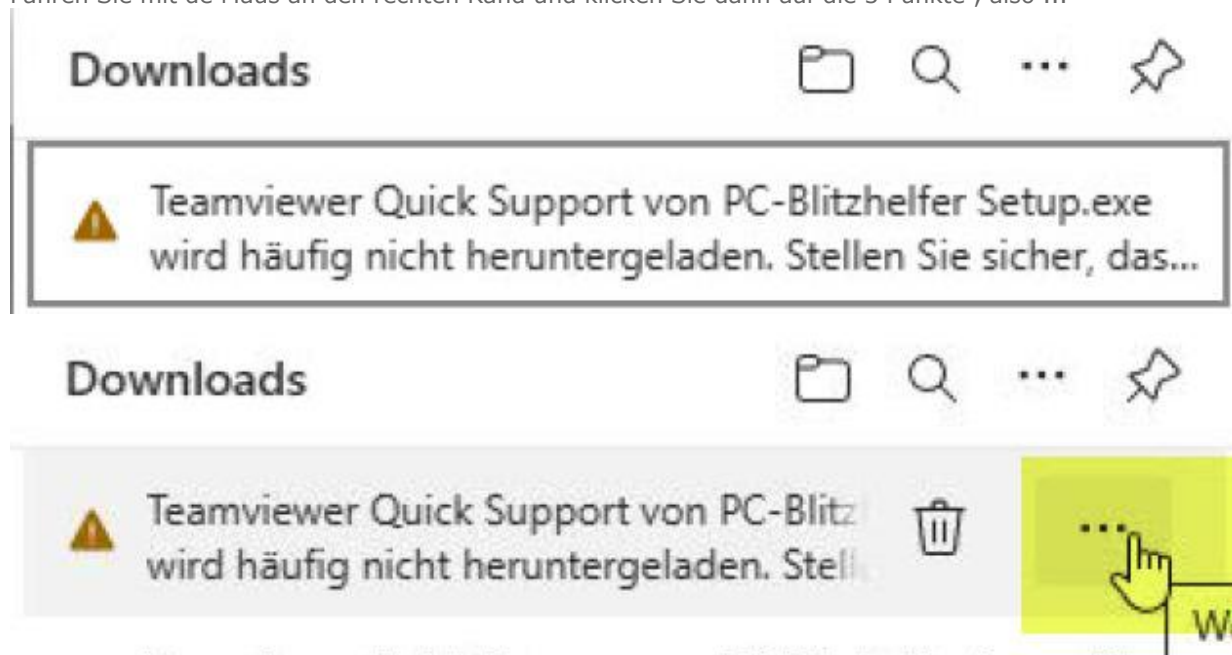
Führen Sie mit de Maus an den rechten Rand und klicken Sie dann auf die 3 Punkte , also ...

Downloads

Teamviewer Quick Support von PC-Blitzhelfer Setup.exe wird häufig nicht heruntergeladen. Stellen Sie sicher, das...

Downloads

Teamviewer Quick Support von PC-Blitz wird häufig nicht heruntergeladen. Stell

W